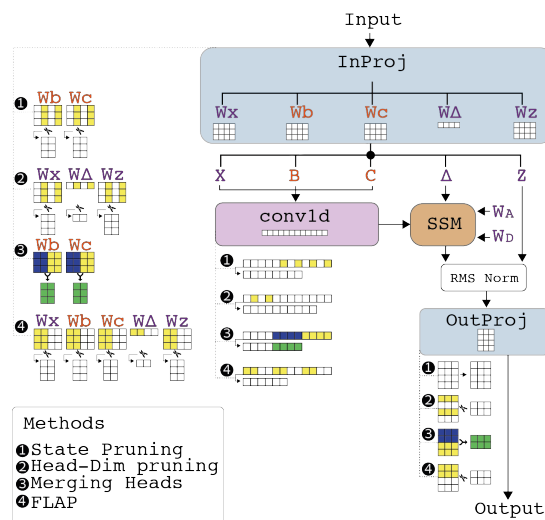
Input

InProj

Wx Wb Wc WΔ Wz

X B C Δ Z

conv1d

SSM

$W_A$

$W_D$

RMS Norm

OutProj

Output

❶ Wb Wc

❷ Wx WΔ Wz

❸ Wb Wc

❹ Wx Wb Wc WΔ Wz

❶

❷

❸

❹

❶

❷

❸

❹

Methods
❶State Pruning
❷Head-Dim pruning
❸Merging Heads
❹FLAP